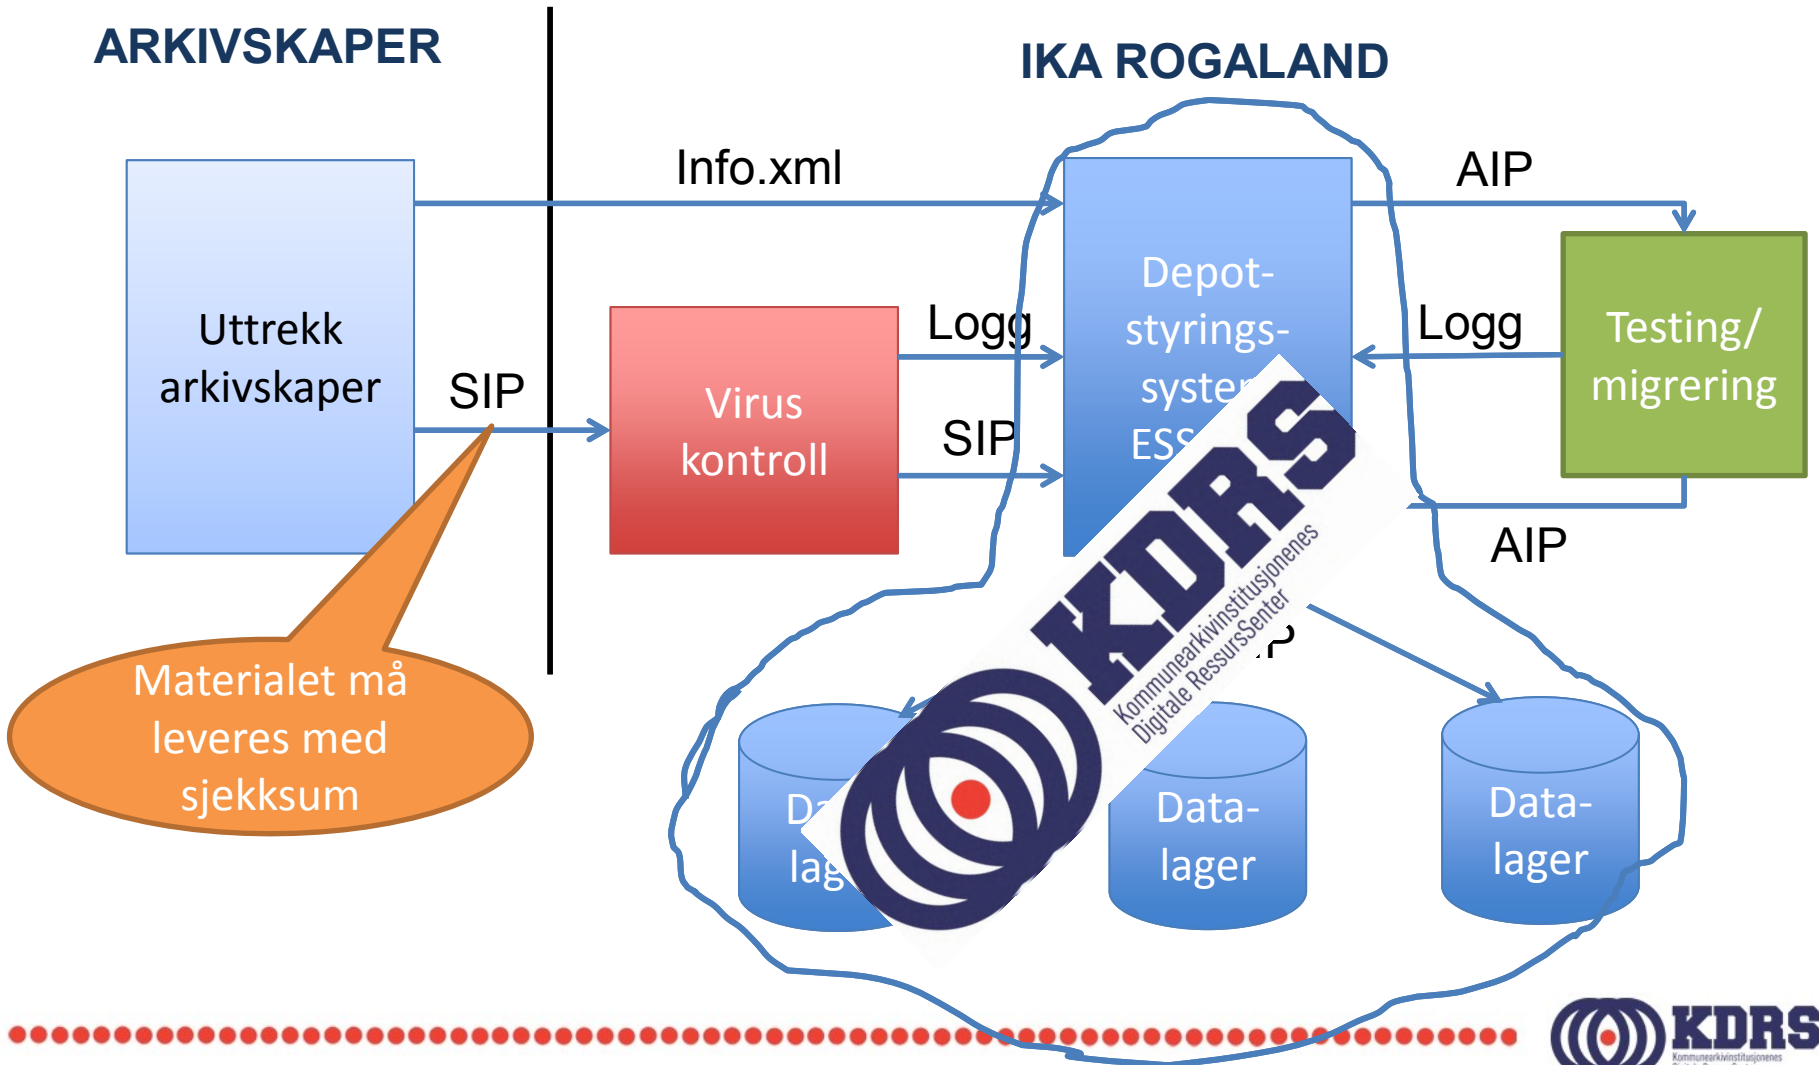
ARKIVSKAPER

IKA ROGALAND

Uttrekk arkivskaper

Info.xml

SIP

Virus kontroll

Logg

SIP

Depot-styrings-syste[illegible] ESS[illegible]

AIP

Logg

Testing/ migrering

AIP

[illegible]P

Materialet må leveres med sjekksum

Da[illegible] lag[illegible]

Data-lager

Data-lager

KDRS
Kommunearkivinstitusjonenes
Digitale RessursSenter

KDRS
Kommunearkivinstitusjonenes